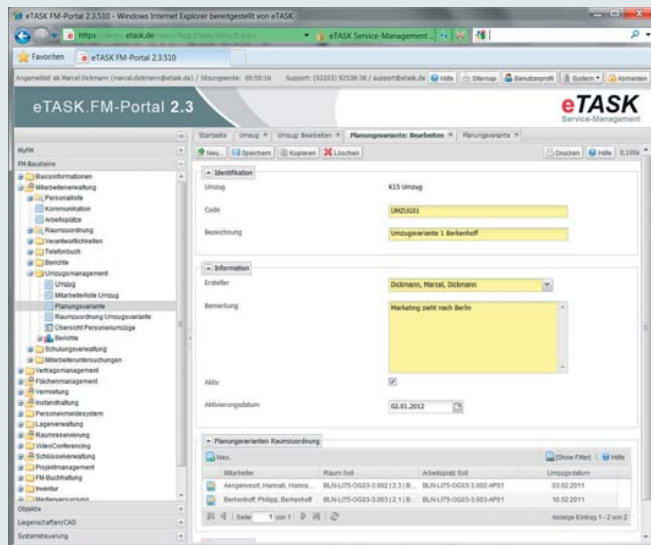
eTASK FM-Portal 2.3.510 - Windows Internet Explorer bereitgestellt von eTASK

https etask.de

eTASK Service-Management

Favoriten

eTASK FM-Portal 2.3.510

Angemeldet als Marcel Dickmann (marcel.dickmann@etask.de) / Sitzungsende: 09:55:16 Support: (02203) 92538-36 / support@etask.de Hilfe Sitemap Benutzerprofil System Abmelden

eTASK.FM-Portal 2.3

eTASK Service-Management

MyFM

FM-Bausteine

Basisinformationen
Mitarbeiterverwaltung
Personalliste
Kommunikation
Arbeitsplätze
Raumzuordnung
Verantwortlichkeiten
Telefonbuch
Berichte
Umzugsmanagement
Umzug
Mitarbeiterliste Umzug
Planungsvariante
Raumzuordnung Umzugsvariante
Übersicht Personalumzüge
Berichte
Schulungsverwaltung
Mitarbeiteruntersuchungen
Vertragsmanagement
Flächenmanagement
Vermietung
Instandhaltung
Personenmeldesystem
Lagerverwaltung
Raumreservierung
VideoConferencing
Schlüsselverwaltung
Projektmanagement
FM-Buchhaltung
Inventur
Medienversorgung

Objekte
Liegenschaften/CAD
Systemsteuerung

Startseite | Umzug | Umzug: Bearbeiten | Planungsvariante: Bearbeiten | Planungsvariante

Neu Speichern Kopieren Löschen

Drucken Hilfe

Identifikation

Umzug K15 Umzug

Code UMZUG01

Bezeichnung Umzugsvariante 1 Berkenhoff

Information

Ersteller Dickmann, Marcel, Dickmann

Bemerkung Marketing zieht nach Berlin

Aktiv

Aktivierungsdatum 02.01.2012

Planungsvarianten Raumzuordnung

Neu

Show Filter Hilfe

| Mitarbeiter | Raum Soll | Arbeitsplatz Soll | Umzugsdatum |
|---|---|---|---|
| Aengenvoort, Hannah, Hanna... | BLN-L/75-OG03-3.002 (2.3 (B... | BLN-L/75-OG03-3.002-AP01 | 03.02.2011 |
| Berkenhoff, Philipp, Berkenhoff | BLN-L/75-OG03-3.003 (2.1 (B... | BLN-L/75-OG03-3.003-AP01 | 10.02.2011 |

Seite 1 von 1

Anzeige Eintrag 1 - 2 von 2